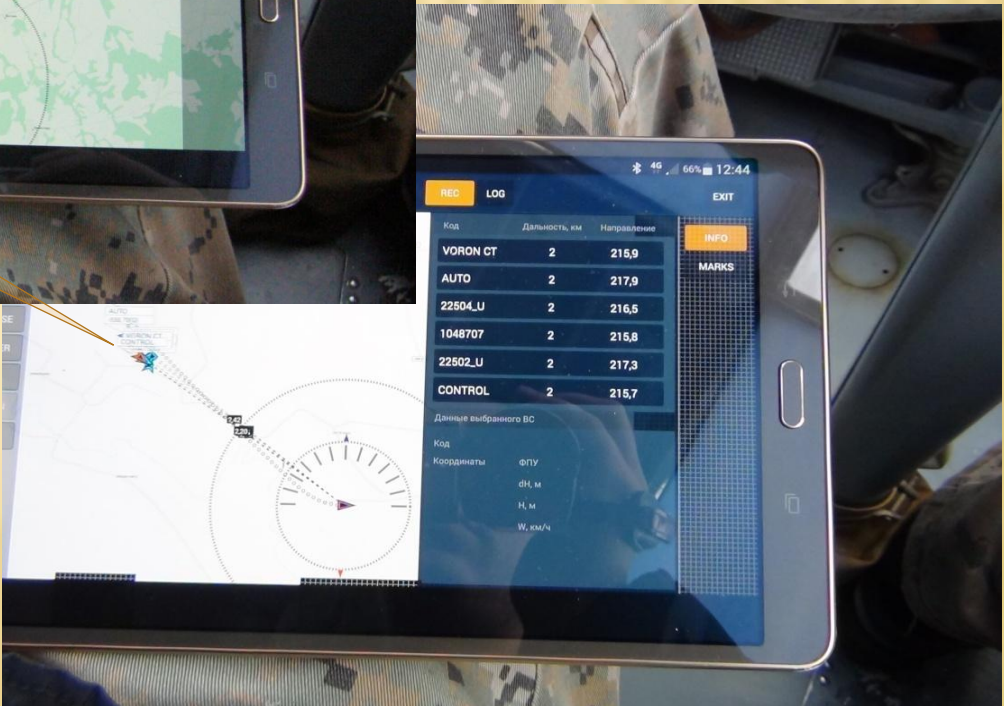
4G 66% 12:44

REC LOG EXIT

| Код | Дальность, км | Направление |
|---|---|---|
| VORON CT | 2 | 215,9 |
| AUTO | 2 | 217,9 |
| 22504_U | 2 | 216,5 |
| 1048707 | 2 | 215,8 |
| 22502_U | 2 | 217,3 |
| CONTROL | 2 | 215,7 |

INFO
MARKS

Данные выбранного ВС

Код
Координаты ФПУ
dH, м
H, м
W, км/ч

AUTO
VORON CT
CONTROL
SE
ER
2,28
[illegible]